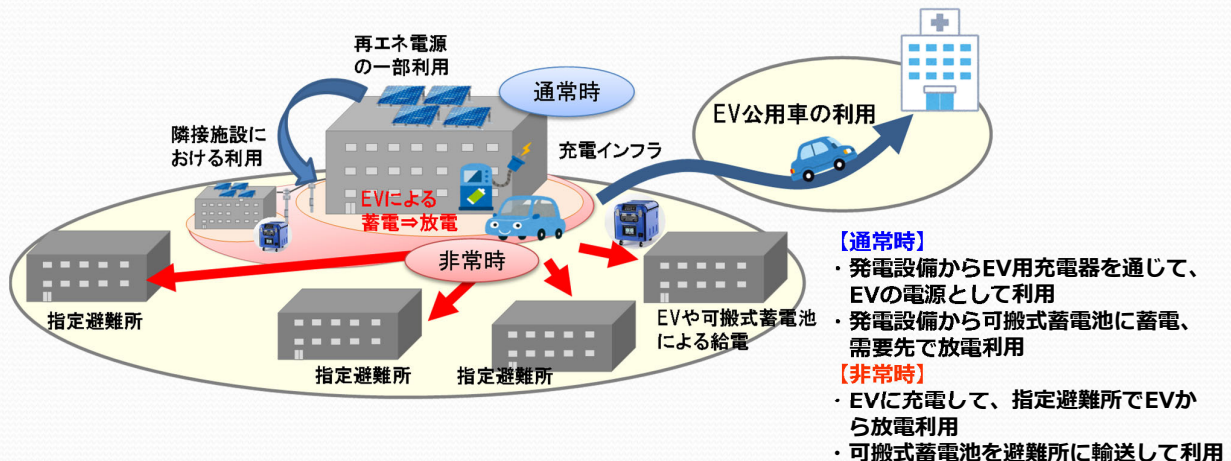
再エネ電源の一部利用

通常時

隣接施設における利用

充電インフラ

EV公用車の利用

EVによる蓄電⇒放電

非常時

指定避難所

指定避難所

指定避難所

EVや可搬式蓄電池による給電

【通常時】
・発電設備からEV用充電器を通じて、EVの電源として利用
・発電設備から可搬式蓄電池に蓄電、需要先で放電利用
【非常時】
・EVに充電して、指定避難所でEVから放電利用
・可搬式蓄電池を避難所に輸送して利用